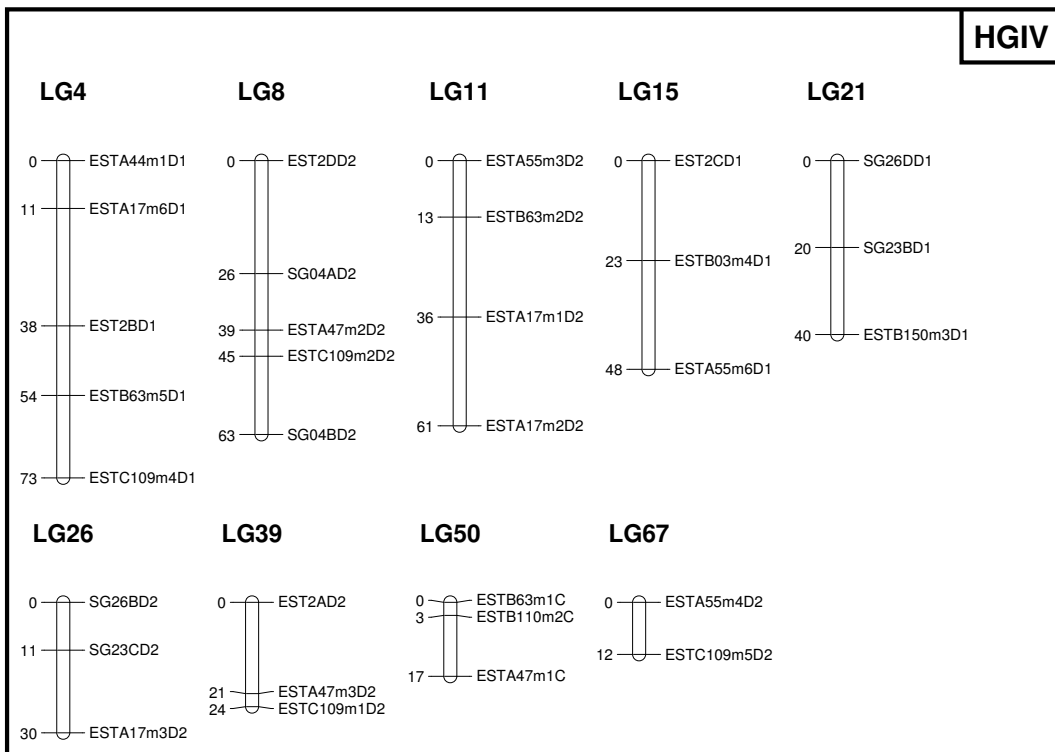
HGIV

LG4

0 ESTA44m1D1
11 ESTA17m6D1
38 EST2BD1
54 ESTB63m5D1
73 ESTC109m4D1

LG8

0 EST2DD2
26 SG04AD2
39 ESTA47m2D2
45 ESTC109m2D2
63 SG04BD2

LG11

0 ESTA55m3D2
13 ESTB63m2D2
36 ESTA17m1D2
61 ESTA17m2D2

LG15

0 EST2CD1
23 ESTB03m4D1
48 ESTA55m6D1

LG21

0 SG26DD1
20 SG23BD1
40 ESTB150m3D1

LG26

0 SG26BD2
11 SG23CD2
30 ESTA17m3D2

LG39

0 EST2AD2
21 ESTA47m3D2
24 ESTC109m1D2

LG50

0 ESTB63m1C
3 ESTB110m2C
17 ESTA47m1C

LG67

0 ESTA55m4D2
12 ESTC109m5D2